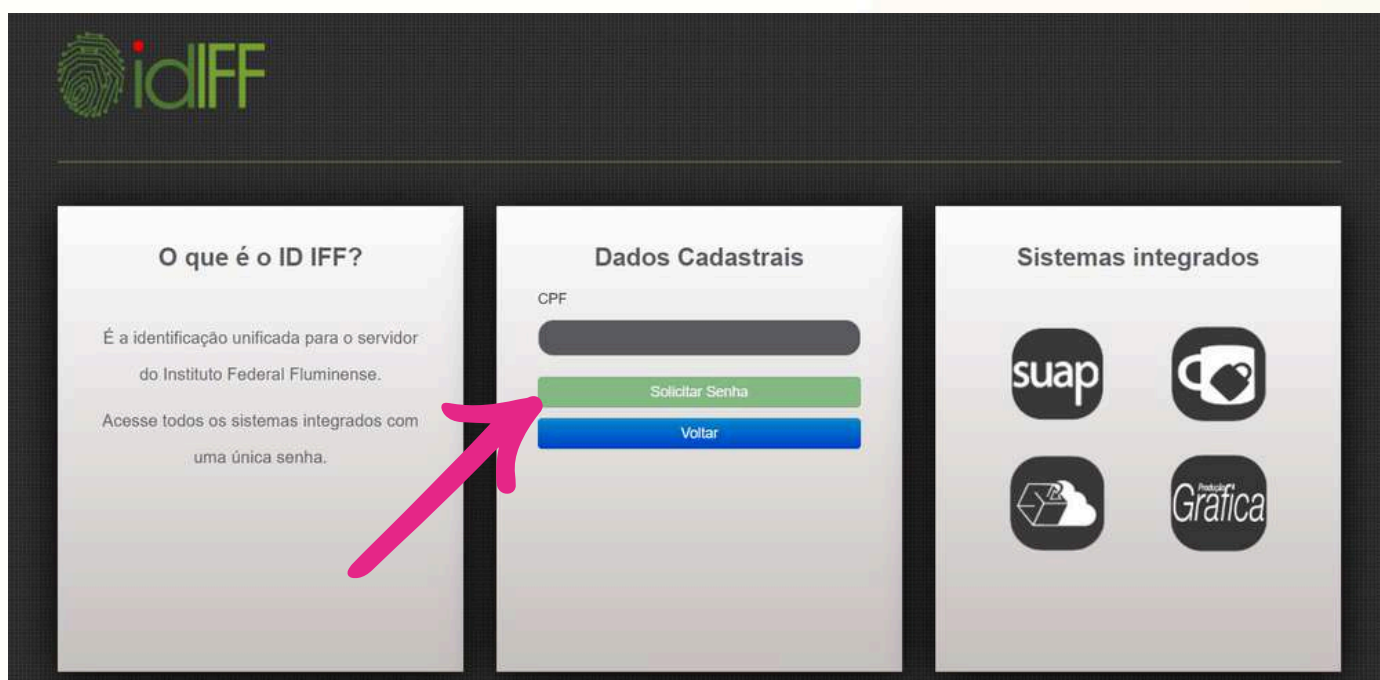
idIFF

O que é o ID IFF?

É a identificação unificada para o servidor do Instituto Federal Fluminense.

Acesse todos os sistemas integrados com uma única senha.

Dados Cadastrais

CPF

Solicitar Senha

Voltar

Sistemas integrados

suap

Produção Gráfica